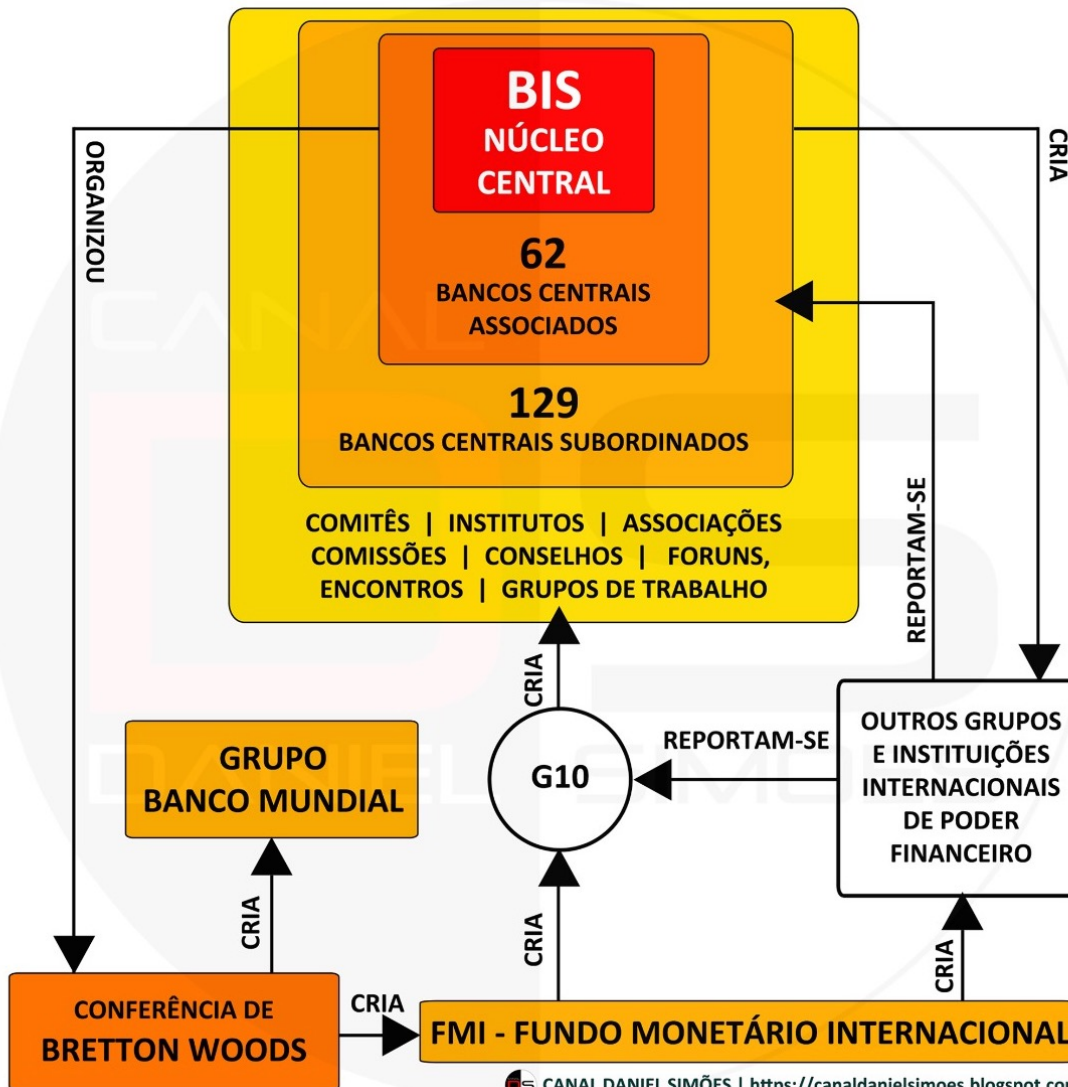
BIS
NÚCLEO
CENTRAL

62
BANCOS CENTRAIS
ASSOCIADOS

129
BANCOS CENTRAIS SUBORDINADOS

COMITÊS | INSTITUTOS | ASSOCIAÇÕES
COMISSÕES | CONSELHOS | FORUNS,
ENCONTROS | GRUPOS DE TRABALHO

ORGANIZOU

CRIA

REPORTAM-SE

CRIA

GRUPO
BANCO MUNDIAL

G10

REPORTAM-SE

OUTROS GRUPOS
E INSTITUIÇÕES
INTERNACIONAIS
DE PODER
FINANCEIRO

CRIA

CRIA

CRIA

CONFERÊNCIA DE
BRETTON WOODS

CRIA

FMI - FUNDO MONETÁRIO INTERNACIONAL

DANIEL SIMÕES

CANAL DANIEL SIMÕES | https://canaldanielsimoes.blogspot.co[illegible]